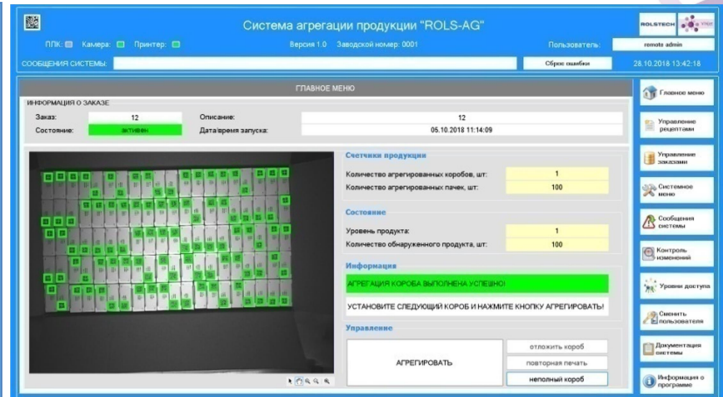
Система агрегации продукции "ROLS-AG"

ROLSTECH

ПЛК: Камера: Принтер:

Версия 1.0 Заводской номер: 0001

Пользователь: remote admin

СООБЩЕНИЯ СИСТЕМЫ:

Сброс ошибки

28.10.2018 13:42:18

ГЛАВНОЕ МЕНЮ

ИНФОРМАЦИЯ О ЗАКАЗЕ

Заказ: 12

Состояние: активен

Описание: 12

Дата/время запуска: 05.10.2018 11:14:09

Счетчики продукции

Количество агрегированных коробов, шт: 1

Количество агрегированных пачек, шт: 100

Состояние

Уровень продукта: 1

Количество обнаруженного продукта, шт: 100

Информация

АГРЕГАЦИЯ КОРОБА ВЫПОЛНЕНА УСПЕШНО!

УСТАНОВИТЕ СЛЕДУЮЩИЙ КОРОБ И НАЖМИТЕ КНОПКУ АГРЕГИРОВАТЬ!

Управление

АГРЕГИРОВАТЬ

отложить короб

повторная печать

неполный короб

Главное меню

Управление рецептами

Управление заказами

Системное меню

Сообщения системы

Контроль изменений

Уровни доступа

Сменить пользователя

Документация системы

Информация о программе